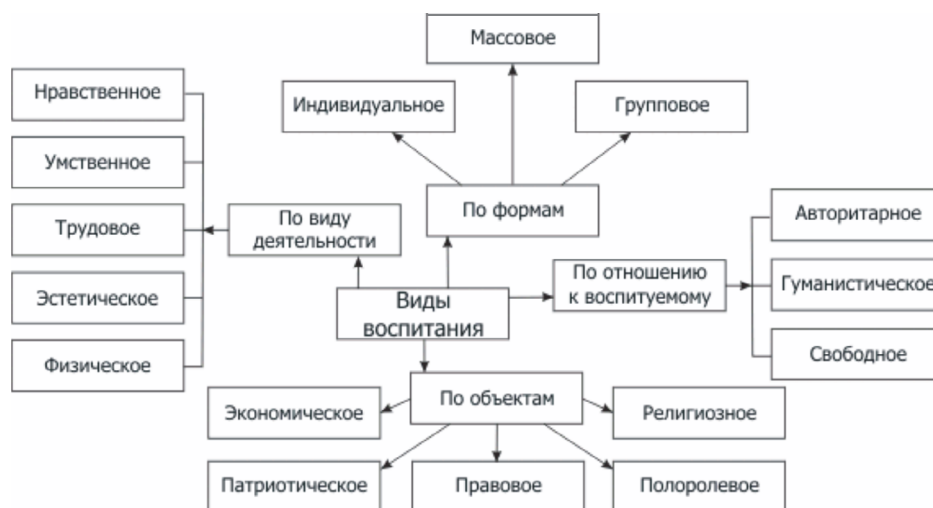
Массовое

Индивидуальное

Групповое

Нравственное

Умственное

Трудовое

Эстетическое

Физическое

По виду деятельности

По формам

Авторитарное

Гуманистическое

Свободное

По отношению к воспитуемому

Виды воспитания

По объектам

Экономическое

Религиозное

Патриотическое

Правовое

Полоролевое